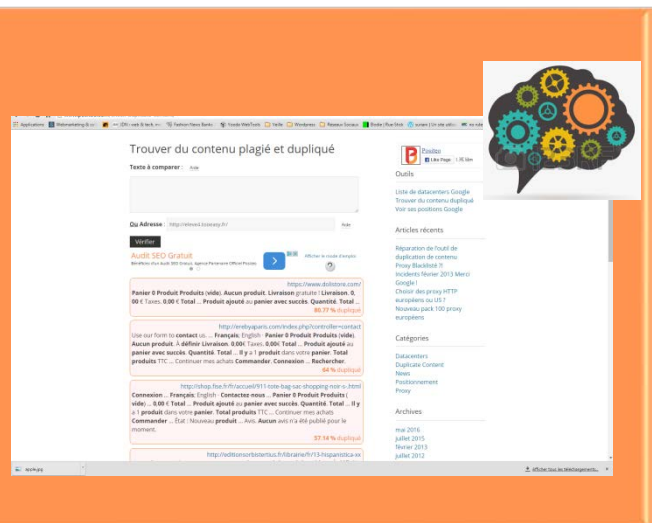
Applications | Webmarketing & co | IDN - web & tech | Fashion News Banks | Foodo WebTools | Veille | Wordpress | Reseaux Sociaux | Books | Rue Stick | suivant | Un site utile | res sites

Trouver du contenu plagié et dupliqué

Texte à comparer : Aide

Ou Adresse : http://elweel.tuteasy.fr/ Aide

Vérifier

Audit SEO Gratuit
Bénéficiez d'un Audit SEO Gratuit. Agence Partenaire Officiel Prestashop

Afficher le mode d'emploi

https://www.dollstore.com/
Panier 0 Produit Produits (vide). Aucun produit. Livraison gratuite ! Livraison. 0, 00 € Taxes. 0,00 € Total ... Produit ajouté au panier avec succès. Quantité. Total ...
80.77 % dupliqué

http://erebyaparis.com/index.php?controller=contact
Use our form to contact us. ... Français. English · Panier 0 Produit Produits (vide). Aucun produit. À définir Livraison. 0,00€ Taxes. 0,00€ Total ... Produit ajouté au panier avec succès. Quantité. Total ... Il y a 1 produit dans votre panier. Total produits TTC ... Continuer mes achats Commander. Connexion ... Rechercher.
64 % dupliqué

http://shop.fsse.fr/fr/accueil/911-tote-bag-sac-shopping-noir-s-.html
Connexion ... Français. English · Contactez-nous ... Panier 0 Produit Produits ( vide) ... 0,00 € Total ... Produit ajouté au panier avec succès. Quantité. Total ... Il y a 1 produit dans votre panier. Total produits TTC ... Continuer mes achats Commander ... État : Nouveau produit ... Avis. Aucun avis n'a été publié pour le moment.
57.14 % dupliqué

http://editionsorbisterius.fr/librairie/fr/13-hispanistica-xx

Positeo
Like Page 1.3K likes

Outils
Liste de datacenters Google
Trouver du contenu dupliqué
Voir ses positions Google

Articles récents
Réparation de l'outil de duplication de contenu
Proxy Blacklisté ?!
Incidents février 2013 Merci Google !
Choisir des proxy HTTP européens ou US ?
Nouveau pack 100 proxy européens

Catégories
Datacenters
Duplicate Content
News
Positionnement
Proxy

Archives
mai 2016
juillet 2015
février 2013
juillet 2012

apple.jpg
Afficher tous les téléchargements...